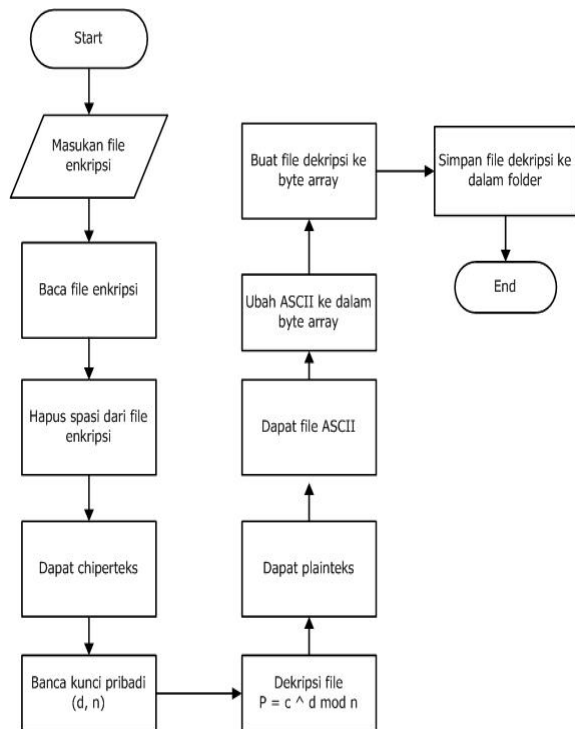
Start

Masukan file enkripsi

Baca file enkripsi

Hapus spasi dari file enkripsi

Dapat chiperteks

Banca kunci pribadi (d, n)

Dekripsi file
P = c ^ d mod n

Dapat plainteks

Dapat file ASCII

Ubah ASCII ke dalam byte array

Buat file dekripsi ke byte array

Simpan file dekripsi ke dalam folder

End